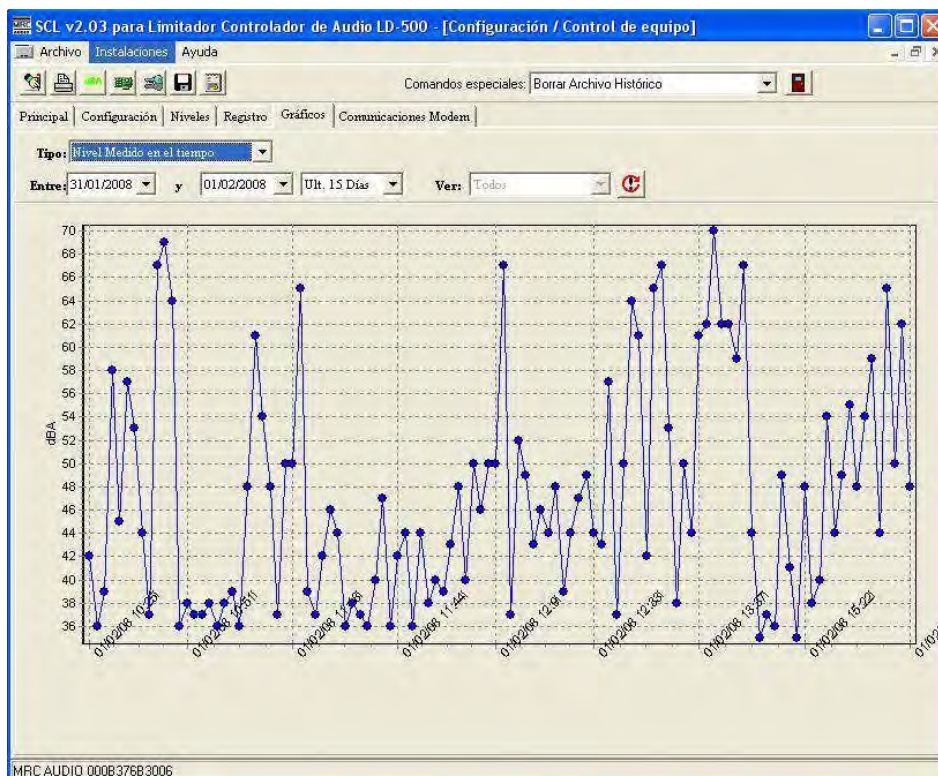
SCL v2.03 para Limitador Controlador de Audio LD-500 - [Configuración / Control de equipo]

Archivo Instalaciones Ayuda

Comandos especiales: Borrar Archivo Histórico

Principal | Configuración | Niveles | Registro | Gráficos | Communicaciones Modem

Tipo: Nivel Medido en el tiempo

Entre: 31/01/2008 y 01/02/2008 Ult. 15 Días Ver: Todos

70
68
66
64
62
60
58
56
54
52
50
48
46
44
42
40
38
36

dBA

01/02/08 10:25
01/02/08 10:51
01/02/08 11:18
01/02/08 11:44
01/02/08 12:10
01/02/08 12:38
01/02/08 13:07
01/02/08 15:22
01/02

MRC AUDIO 000B376B3006